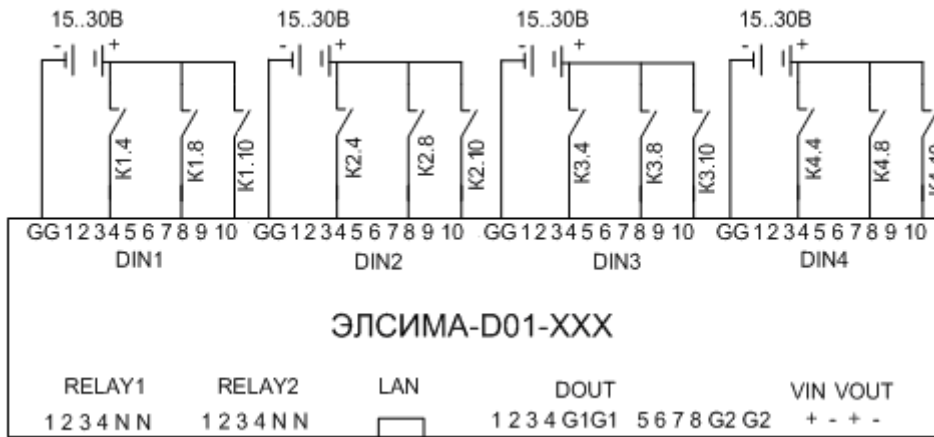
15..30B
- +
K1.4
K1.8
K1.10
15..30B
- +
K2.4
K2.8
K2.10
15..30B
- +
K3.4
K3.8
K3.10
15..30B
- +
K4.4
K4.8
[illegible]

GG 1 2 3 4 5 6 7 8 9 10
DIN1
GG 1 2 3 4 5 6 7 8 9 10
DIN2
GG 1 2 3 4 5 6 7 8 9 10
DIN3
GG 1 2 3 4 5 6 7 8 9 10
DIN4

ЭЛСИМА-D01-XXX

RELAY1
1 2 3 4 N N
RELAY2
1 2 3 4 N N
LAN
DOUT
1 2 3 4 G1 G1 5 6 7 8 G2 G2
VIN VOUT
+ - + -